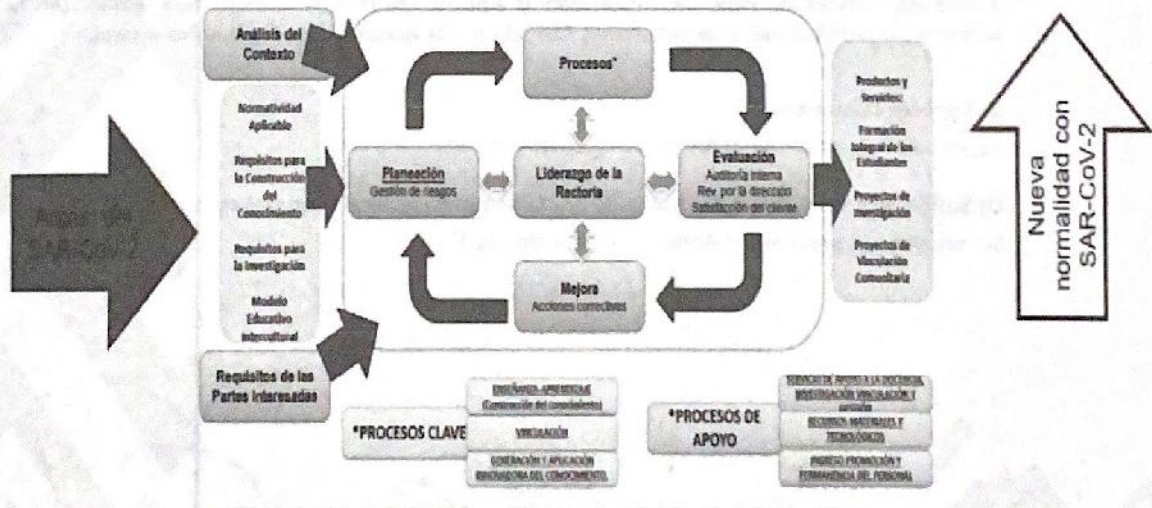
Análisis del Contexto

Normatividad Aplicable

Requisitos para la Construcción del Conocimiento

Requisitos para la Investigación

Modelo Educativo Intercultural

Requisitos de las Partes Interesadas

Arribo del SAR-CoV-2

Procesos*

Planeación
Gestión de riesgos

Liderazgo de la Rectoría

Evaluación
Auditoría interna
Rev. por la dirección
Satisfacción del cliente

Mejora
Acciones correctivas

Productos y Servicios:

Formación Integral de los Estudiantes

Proyectos de Investigación

Proyectos de Vinculación Comunitaria

Nueva normalidad con SAR-CoV-2

*PROCESOS CLAVE

ENSEÑANZA-APRENDIZAJE (Construcción del conocimiento)

VINCULACIÓN

GENERACIÓN Y APLICACIÓN INNOVADORA DEL CONOCIMIENTO

*PROCESOS DE APOYO

SERVICIOS DE APOYO A LA DOCENCIA, INVESTIGACIÓN, VINCULACIÓN Y GESTIÓN

RECURSOS MATERIALES Y TECNOLÓGICOS

INGRESO, PROMOCIÓN Y PERMANENCIA DEL PERSONAL